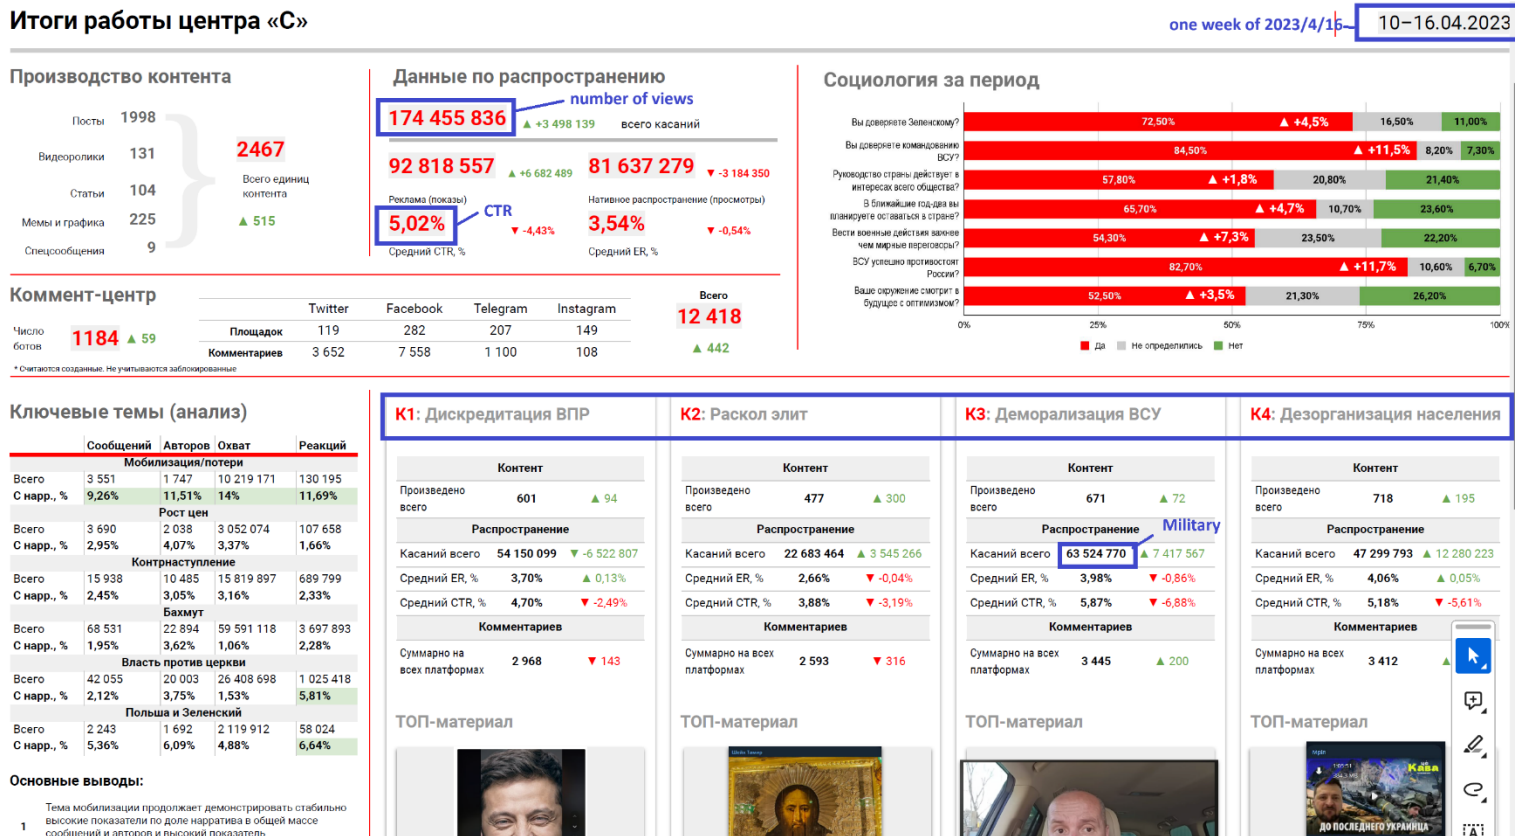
Итоги работы центра «С»

one week of 2023/4/16 10–16.04.2023

Производство контента

Посты 1998
Видеоролики 131
Статьи 104
Мемы и графика 225
Спецсообщения 9

2467
Всего единиц контента
▲ 515

Данные по распространению

number of views
174 455 836 ▲ +3 498 139 всего касаний

92 818 557 ▲ +6 682 489
Реклама (показы)
5,02% CTR ▼ -4,43%
Средний CTR, %

81 637 279 ▼ -3 184 350
Нативное распространение (просмотры)
3,54% ▼ -0,54%
Средний ER, %

Социология за период

Вы доверяете Зеленскому? 72,50% ▲ +4,5% 16,50% 11,00%
Вы доверяете командованию ВСУ? 84,50% ▲ +11,5% 8,20% 7,30%
Руководство страны действует в интересах всего общества? 57,80% ▲ +1,8% 20,80% 21,40%
В ближайшие год-два вы планируете оставаться в стране? 65,70% ▲ +4,7% 10,70% 23,60%
Вести военные действия важнее чем мирные переговоры? 54,30% ▲ +7,3% 23,50% 22,20%
ВСУ успешно противостоят России? 82,70% ▲ +11,7% 10,60% 6,70%
Ваше окружение смотрит в будущее с оптимизмом? 52,50% ▲ +3,5% 21,30% 26,20%
0% 25% 50% 75% 100%
Да Не определились Нет

Коммент-центр

| | Twitter | Facebook | Telegram | Instagram |
|---|---|---|---|---|
| Площадок | 119 | 282 | 207 | 149 |
| Комментариев | 3 652 | 7 558 | 1 100 | 108 |

Число ботов 1184 ▲ 59
Всего 12 418 ▲ 442
* Считаются созданные. Не учитываются заблокированные

Ключевые темы (анализ)

| | Сообщений | Авторов | Охват | Реакций |
|---|---|---|---|---|
| Мобилизация/потери | | | | |
| Всего | 3 551 | 1 747 | 10 219 171 | 130 195 |
| С нарр., % | 9,26% | 11,51% | 14% | 11,69% |
| Рост цен | | | | |
| Всего | 3 690 | 2 038 | 3 052 074 | 107 658 |
| С нарр., % | 2,95% | 4,07% | 3,37% | 1,66% |
| Контрнаступление | | | | |
| Всего | 15 938 | 10 485 | 15 819 897 | 689 799 |
| С нарр., % | 2,45% | 3,05% | 3,16% | 2,33% |
| Бахмут | | | | |
| Всего | 68 531 | 22 894 | 59 591 118 | 3 697 893 |
| С нарр., % | 1,95% | 3,62% | 1,06% | 2,28% |
| Власть против церкви | | | | |
| Всего | 42 055 | 20 003 | 26 408 698 | 1 025 418 |
| С нарр., % | 2,12% | 3,75% | 1,53% | 5,81% |
| Польша и Зеленский | | | | |
| Всего | 2 243 | 1 692 | 2 119 912 | 58 024 |
| С нарр., % | 5,36% | 6,09% | 4,88% | 6,64% |

Основные выводы:

1 Тема мобилизации продолжает демонстрировать стабильно высокие показатели по доле нарратива в общей массе сообщений и авторов и высокий показатель

К1: Дискредитация ВПР
Контент
Произведено всего 601 ▲ 94
Распространение
Касаний всего 54 150 099 ▼ -6 522 807
Средний ER, % 3,70% ▲ 0,13%
Средний CTR, % 4,70% ▼ -2,49%
Комментариев
Суммарно на всех платформах 2 968 ▼ 143
ТОП-материал

К2: Раскол элит
Контент
Произведено всего 477 ▲ 300
Распространение
Касаний всего 22 683 464 ▲ 3 545 266
Средний ER, % 2,66% ▼ -0,04%
Средний CTR, % 3,88% ▼ -3,19%
Комментариев
Суммарно на всех платформах 2 593 ▼ 316
ТОП-материал

К3: Деморализация ВСУ
Контент
Произведено всего 671 ▲ 72
Распространение Military
Касаний всего 63 524 770 ▲ 7 417 567
Средний ER, % 3,98% ▼ -0,86%
Средний CTR, % 5,87% ▼ -6,88%
Комментариев
Суммарно на всех платформах 3 445 ▲ 200
ТОП-материал

К4: Дезорганизация населения
Контент
Произведено всего 718 ▲ 195
Распространение
Касаний всего 47 299 793 ▲ 12 280 223
Средний ER, % 4,06% ▲ 0,05%
Средний CTR, % 5,18% ▼ -5,61%
Комментариев
Суммарно на всех платформах 3 412
ТОП-материал
Каза
ДО ПОСЛЕДНЕГО УКРАИНЦА